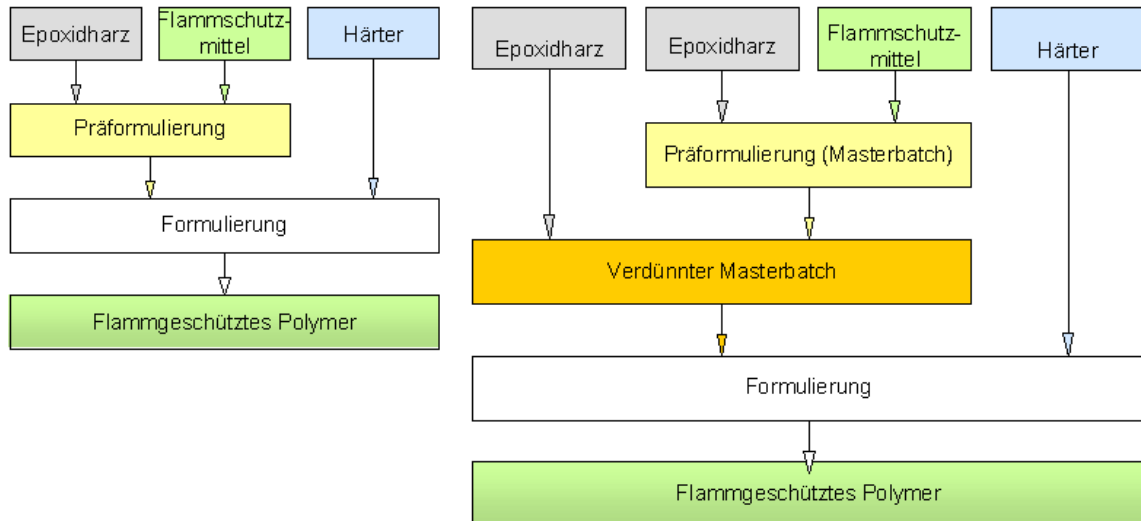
Epoxidharz

Flammschutzmittel

Härter

Präformulierung

Formulierung

Flammgeschütztes Polymer

Epoxidharz

Epoxidharz

Flammschutzmittel

Härter

Präformulierung (Masterbatch)

Verdünnter Masterbatch

Formulierung

Flammgeschütztes Polymer